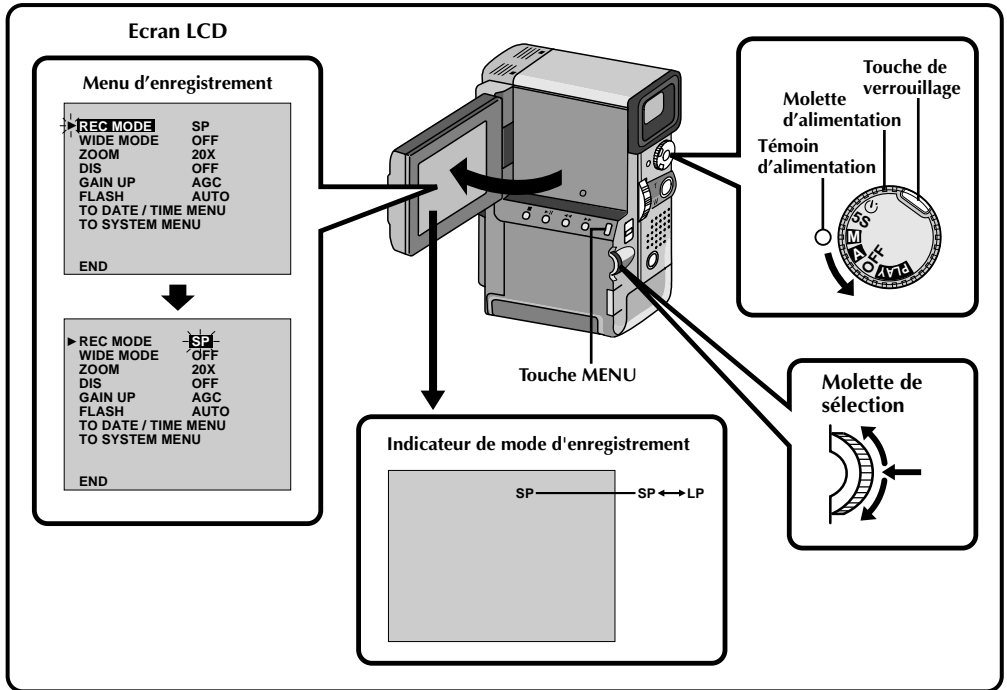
Ecran LCD

Menu d'enregistrement

| | |
|---|---|
| REC MODE | SP |
| WIDE MODE | OFF |
| ZOOM | 20X |
| DIS | OFF |
| GAIN UP | AGC |
| FLASH | AUTO |

TO DATE / TIME MENU
TO SYSTEM MENU

END

| | |
|---|---|
| REC MODE | SP |
| WIDE MODE | OFF |
| ZOOM | 20X |
| DIS | OFF |
| GAIN UP | AGC |
| FLASH | AUTO |

TO DATE / TIME MENU
TO SYSTEM MENU

END

Touche MENU

Indicateur de mode d'enregistrement

SP — SP ⟷ LP

Touche de verrouillage

Molette d'alimentation

Témoin d'alimentation

5S
M
A
OFF
PLAY

Molette de sélection